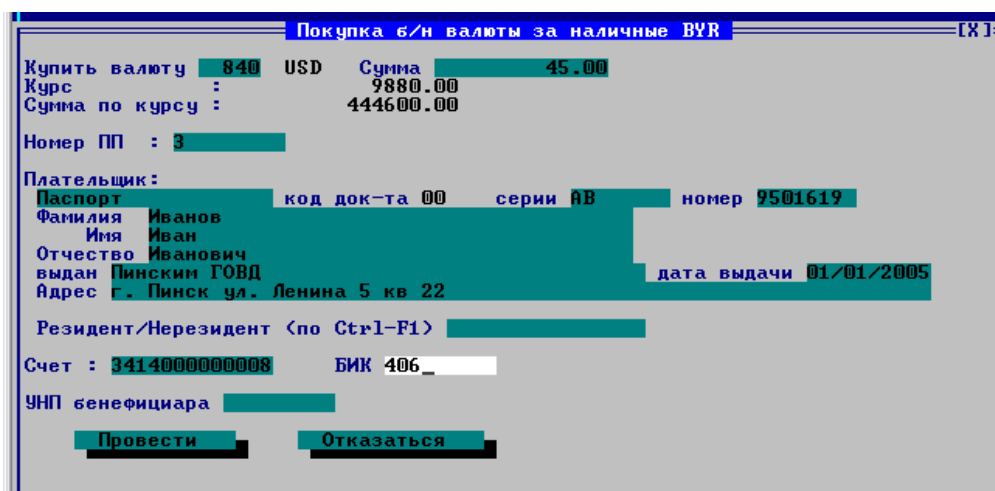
Покупка б/н валюты за наличные BYR
[X]

Купить валюту 840 USD Сумма 45.00
Курс : 9880.00
Сумма по курсу : 444600.00

Номер ПП : 3

Плательщик:
Паспорт код док-та 00 серии АВ номер 9501619
Фамилия Иванов
Имя Иван
Отчество Иванович
выдан Пинским ГОВД дата выдачи 01/01/2005
Адрес г. Пинск ул. Ленина 5 кв 22

Резидент/Нерезидент (по Ctrl-F1)

Счет : 3414000000008 БИК 406_

УНП бенефициара

Провести Отказаться